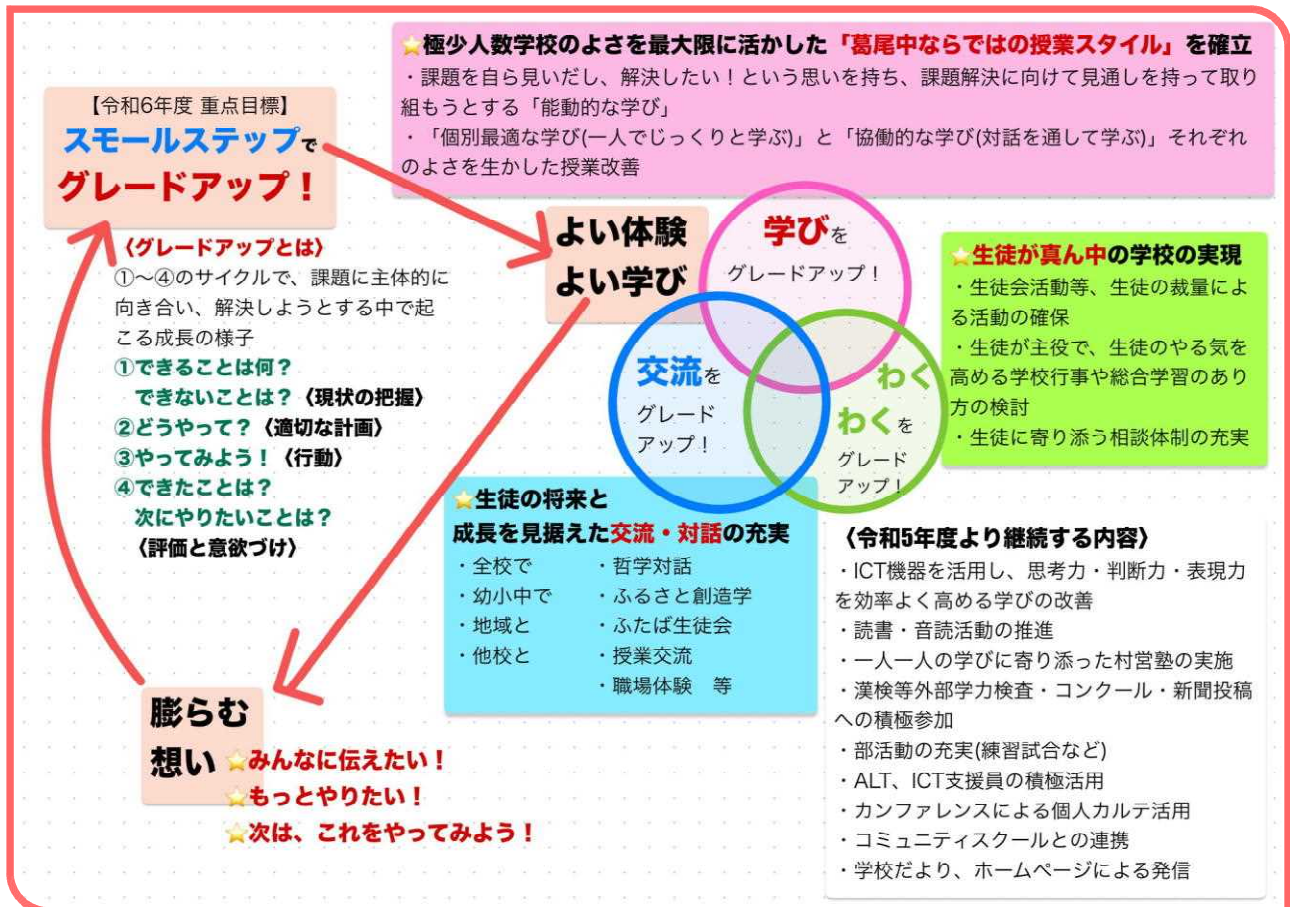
【令和6年度 重点目標】
スモールステップでグレードアップ！

〈グレードアップとは〉
①～④のサイクルで、課題に主体的に向き合い、解決しようとする中で起こる成長の様子
①できることは何？
できないことは？〈現状の把握〉
②どうやって？〈適切な計画〉
③やってみよう！〈行動〉
④できたことは？
次にやりたいことは？
〈評価と意欲づけ〉

極少人数学校のよさを最大限に活かした「葛尾中ならではの授業スタイル」を確立
・課題を自ら見いだし、解決したい！という思いを持ち、課題解決に向けて見通しを持って取り組もうとする「能動的な学び」
・「個別最適な学び(一人でじっくりと学ぶ)」と「協働的な学び(対話を通して学ぶ)」それぞれのよさを生かした授業改善

よい体験
よい学び

学びをグレードアップ！
交流をグレードアップ！
わくわくをグレードアップ！

生徒が真ん中の学校の実現
・生徒会活動等、生徒の裁量による活動の確保
・生徒が主役で、生徒のやる気を高める学校行事や総合学習のあり方の検討
・生徒に寄り添う相談体制の充実

生徒の将来と成長を見据えた交流・対話の充実
・全校で
・幼小中で
・地域と
・他校と
・哲学対話
・ふるさと創造学
・ふたば生徒会
・授業交流
・職場体験　等

〈令和5年度より継続する内容〉
・ICT機器を活用し、思考力・判断力・表現力を効率よく高める学びの改善
・読書・音読活動の推進
・一人一人の学びに寄り添った村営塾の実施
・漢検等外部学力検査・コンクール・新聞投稿への積極参加
・部活動の充実(練習試合など)
・ALT、ICT支援員の積極活用
・カンファレンスによる個人カルテ活用
・コミュニティスクールとの連携
・学校だより、ホームページによる発信

膨らむ
想い
みんなに伝えたい！
もっとやりたい！
次は、これをやってみよう！